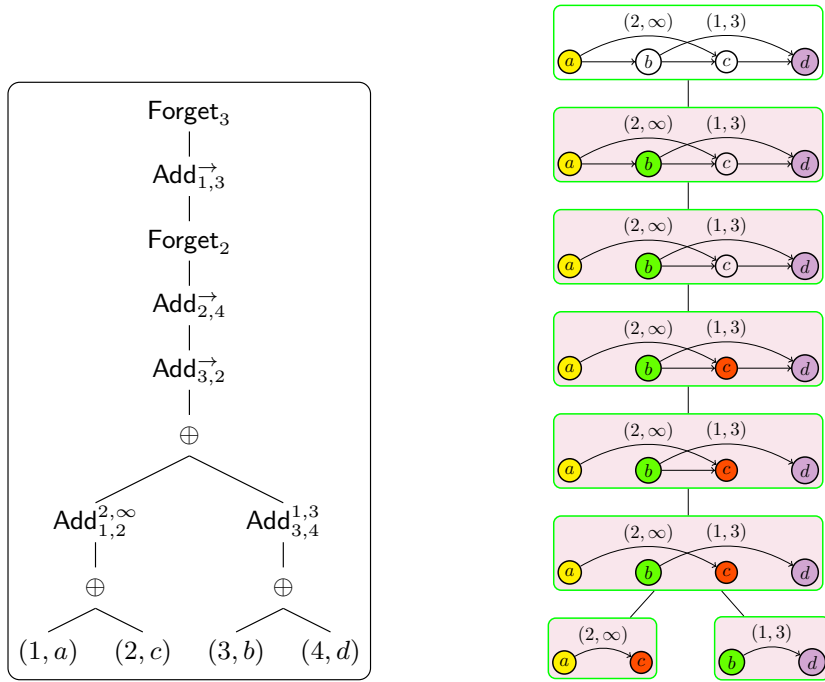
$\mathsf{Forget}_3$

$\mathsf{Add}^{\rightarrow}_{1,3}$

$\mathsf{Forget}_2$

$\mathsf{Add}^{\rightarrow}_{2,4}$

$\mathsf{Add}^{\rightarrow}_{3,2}$

$\oplus$

$\mathsf{Add}^{2,\infty}_{1,2}$ $\mathsf{Add}^{1,3}_{3,4}$

$\oplus$ $\oplus$

$(1,a)$ $(2,c)$ $(3,b)$ $(4,d)$

$(2,\infty)$ $(1,3)$
$a$ $b$ $c$ $d$

$(2,\infty)$ $(1,3)$
$a$ $b$ $c$ $d$

$(2,\infty)$ $(1,3)$
$a$ $b$ $c$ $d$

$(2,\infty)$ $(1,3)$
$a$ $b$ $c$ $d$

$(2,\infty)$ $(1,3)$
$a$ $b$ $c$ $d$

$(2,\infty)$ $(1,3)$
$a$ $b$ $c$ $d$

$(2,\infty)$
$a$ $c$

$(1,3)$
$b$ $d$